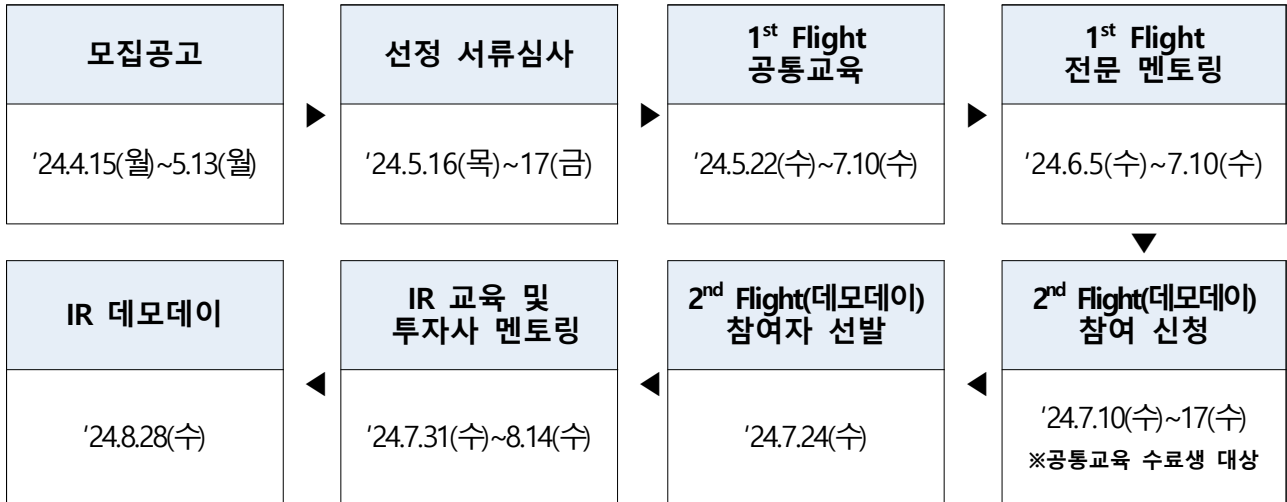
모집공고

'24.4.15(월)~5.13(월)

▶

선정 서류심사

'24.5.16(목)~17(금)

▶

1$^{st}$ Flight 공통교육

'24.5.22(수)~7.10(수)

▶

1$^{st}$ Flight 전문 멘토링

'24.6.5(수)~7.10(수)

▼

2$^{nd}$ Flight(데모데이) 참여 신청

'24.7.10(수)~17(수)
※공통교육 수료생 대상

◀

2$^{nd}$ Flight(데모데이) 참여자 선발

'24.7.24(수)

◀

IR 교육 및 투자사 멘토링

'24.7.31(수)~8.14(수)

◀

IR 데모데이

'24.8.28(수)